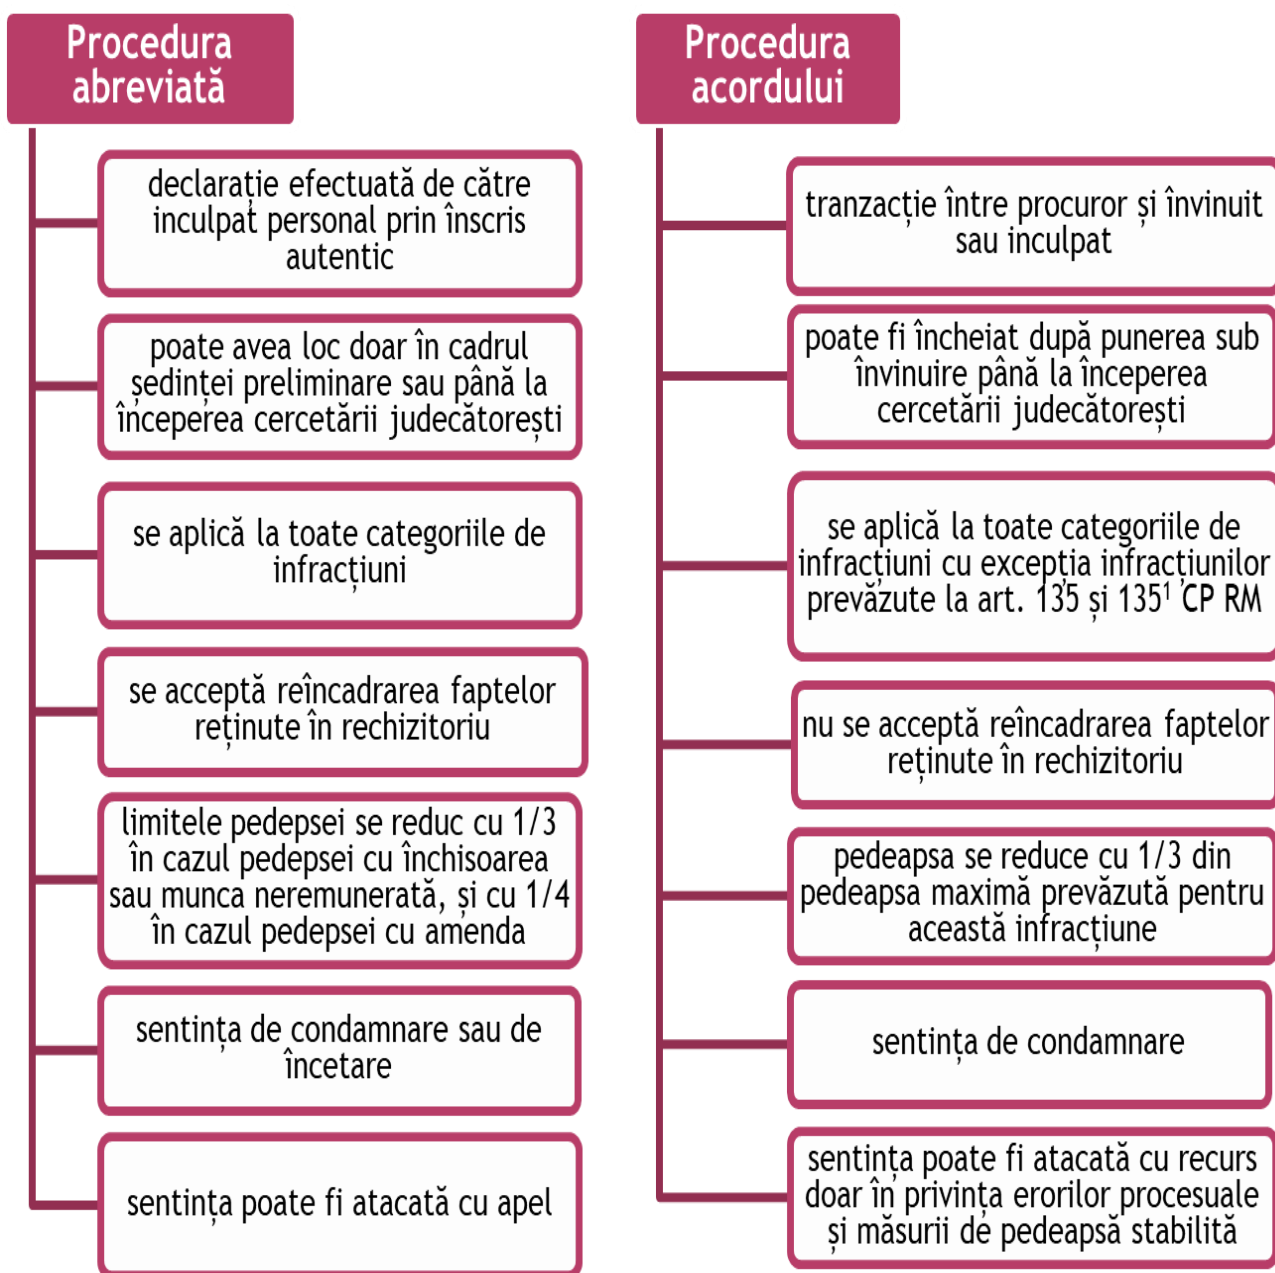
Procedura abreviată

declarație efectuată de către inculpat personal prin înscris autentic

poate avea loc doar în cadrul ședinței preliminare sau până la începerea cercetării judecătorești

se aplică la toate categoriile de infracțiuni

se acceptă reîncadrarea faptelor reținute în rechizitoriu

limitele pedepsei se reduc cu 1/3 în cazul pedepsei cu închisoarea sau munca neremunerată, și cu 1/4 în cazul pedepsei cu amenda

sentința de condamnare sau de încetare

sentința poate fi atacată cu apel

Procedura acordului

tranzacție între procuror și învinuit sau inculpat

poate fi încheiat după punerea sub învinuire până la începerea cercetării judecătorești

se aplică la toate categoriile de infracțiuni cu excepția infracțiunilor prevăzute la art. 135 și $135^1$ CP RM

nu se acceptă reîncadrarea faptelor reținute în rechizitoriu

pedeapsa se reduce cu 1/3 din pedeapsa maximă prevăzută pentru această infracțiune

sentința de condamnare

sentința poate fi atacată cu recurs doar în privința erorilor procesuale și măsurii de pedeapsă stabilită